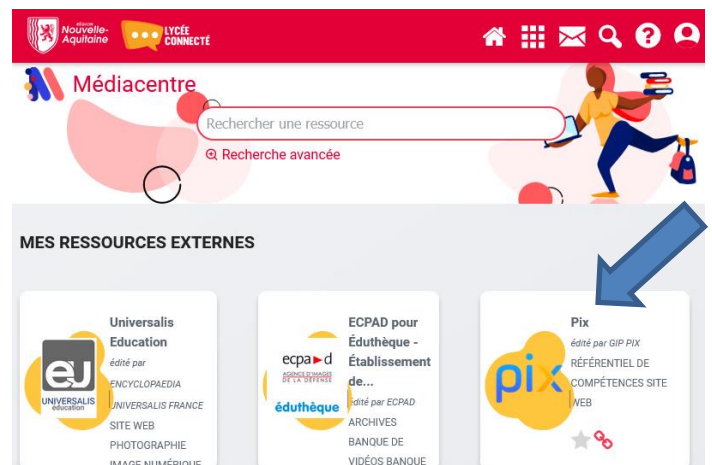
RÉGION Nouvelle-Aquitaine LYCÉE CONNECTÉ

Médiacentre

Rechercher une ressource

Recherche avancée

MES RESSOURCES EXTERNES

eU UNIVERSALIS éducation

Universalis Education

édité par ENCYCLOPAEDIA UNIVERSALIS FRANCE SITE WEB PHOTOGRAPHIE IMAGE NUMÉRIQUE

ecpad AGENCE D'IMAGES DE LA DÉFENSE éduthèque

ECPAD pour Éduthèque - Établissement de...

édité par ECPAD ARCHIVES BANQUE DE VIDÉOS BANQUE

pix

Pix

édité par GIP PIX RÉFÉRENTIEL DE COMPÉTENCES SITE WEB